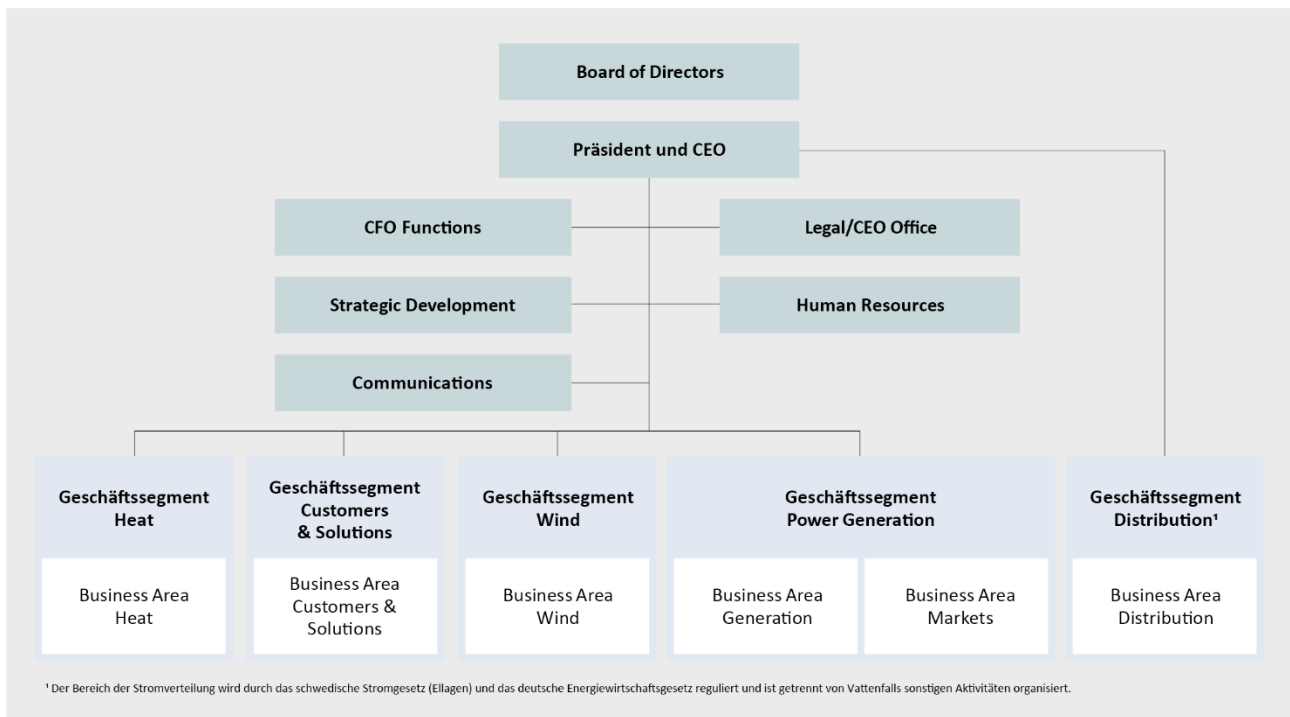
Board of Directors

Präsident und CEO

CFO Functions

Legal/CEO Office

Strategic Development

Human Resources

Communications

Geschäftssegment Heat

Business Area Heat

Geschäftssegment Customers & Solutions

Business Area Customers & Solutions

Geschäftssegment Wind

Business Area Wind

Geschäftssegment Power Generation

Business Area Generation

Business Area Markets

Geschäftssegment Distribution¹

Business Area Distribution

¹ Der Bereich der Stromverteilung wird durch das schwedische Stromgesetz (Ellagen) und das deutsche Energiewirtschaftsgesetz reguliert und ist getrennt von Vattenfalls sonstigen Aktivitäten organisiert.